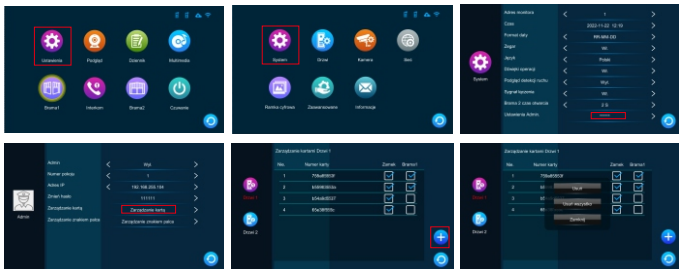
Ustawienia
Podgląd
Dziennik
Multimedia
Strona1
Intercom
Strona2
Czuwanie

System
Drzwi
Kamera
Sieć
Ramka cyfrowa
Zabezpieczenie
Informacje

System
Adres monitora
1
Czas
2022-11-22 12:10
Format daty
MM-dd-DD
Zegar
tak
Język
Polski
Dźwięki operacji
tak
Podgląd detekcji ruchu
Wył
Sygnał kpanela
tak
Strona 2 czas otwarcia
3 S
Ustawienia Admin
******

Admin
Admin
Wył
Numer pokoju
1
Adres IP
192.168.250.194
Zmień hasło
111111
Zarządzanie karty
Zarządzanie karty
Zarządzanie zmianami pokoi
Zarządzanie zmianami pokoi

Zarządzanie kartami Drzwi 1
Nie.
Numer karty
Zamek
Strona1
1
7f8a6f5f3f
2
b58f8f5f3c
3
b54a6f5f37
4
65e38f5f3c
Drzwi 1
Drzwi 2

Zarządzanie kartami Drzwi 1
Nie.
Numer karty
Zamek
Strona1
1
7f8a6f5f3f
2
b5
3
b5
4
65
Usuń
Usuń wszystkie
Zamknij
Drzwi 1
Drzwi 2